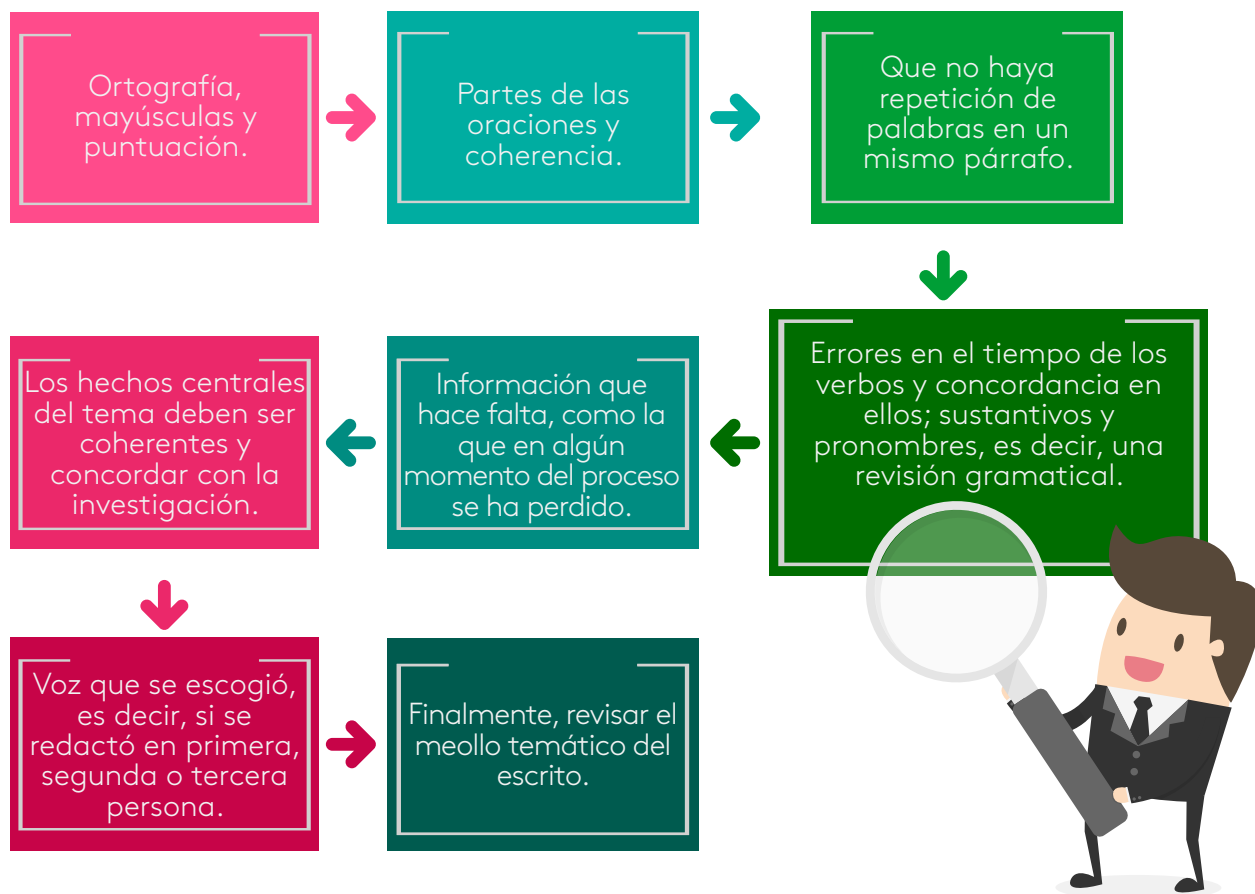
Ortografía, mayúsculas y puntuación.

Partes de las oraciones y coherencia.

Que no haya repetición de palabras en un mismo párrafo.

Errores en el tiempo de los verbos y concordancia en ellos; sustantivos y pronombres, es decir, una revisión gramatical.

Información que hace falta, como la que en algún momento del proceso se ha perdido.

Los hechos centrales del tema deben ser coherentes y concordar con la investigación.

Voz que se escogió, es decir, si se redactó en primera, segunda o tercera persona.

Finalmente, revisar el meollo temático del escrito.